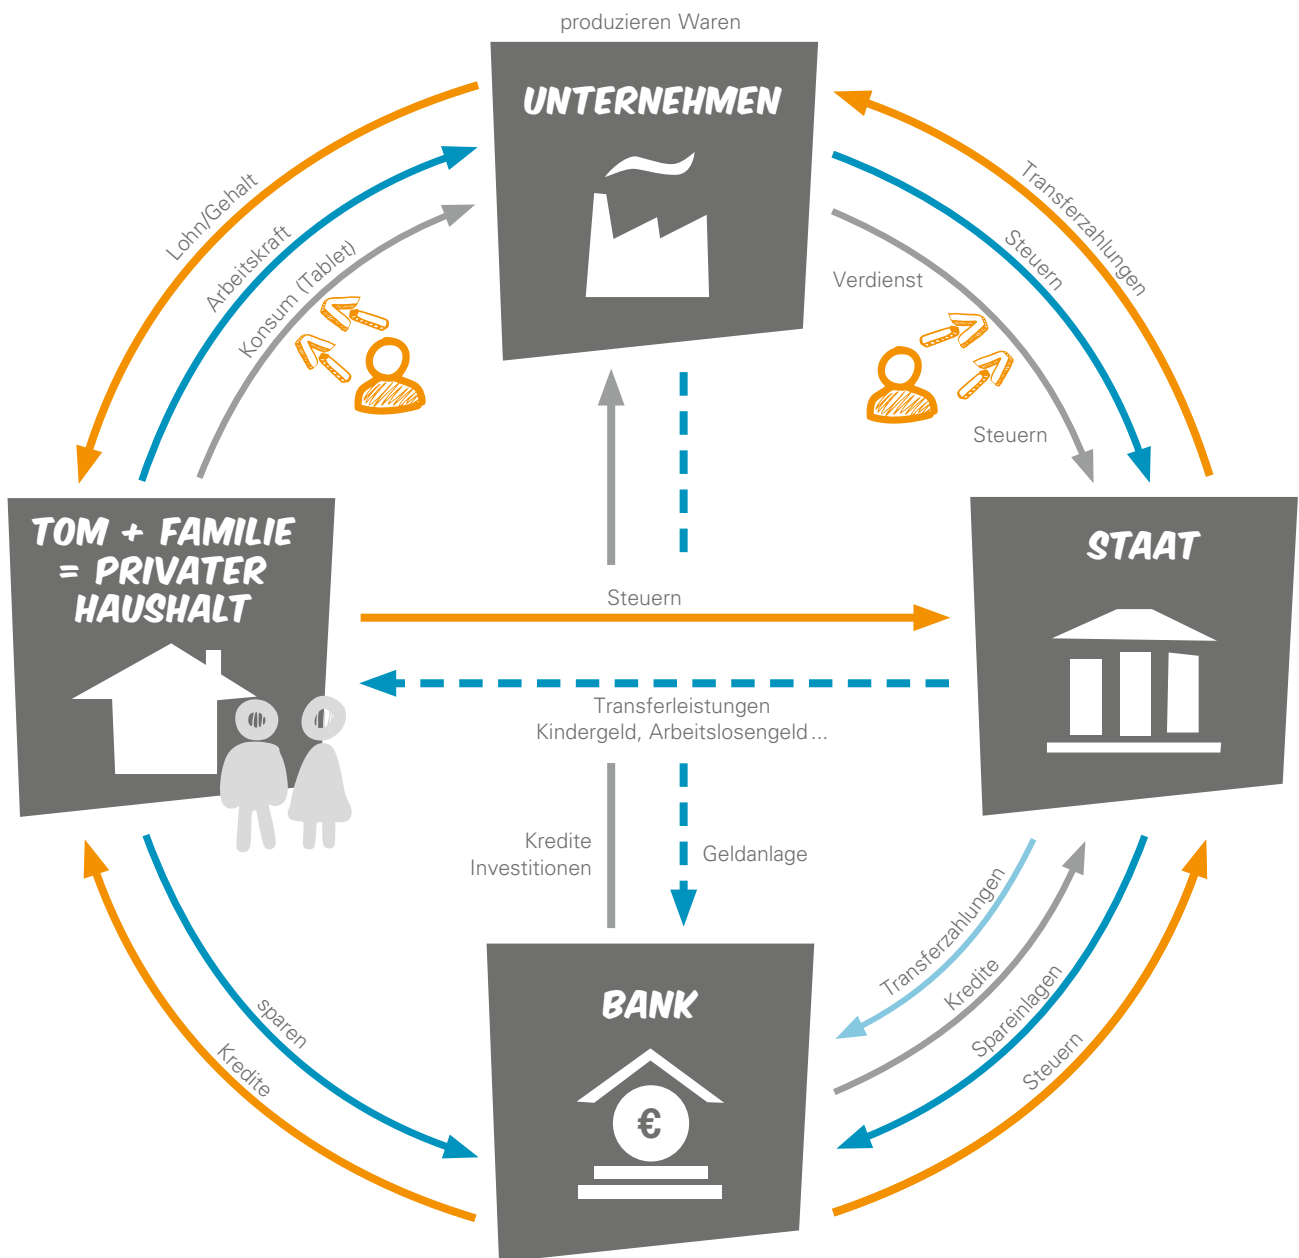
produzieren Waren

UNTERNEHMEN

Lohn/Gehalt

Arbeitskraft

Konsum (Tablet)

Verdienst

Transferzahlungen

Steuern

Steuern

TOM + FAMILIE = PRIVATER HAUSHALT

STAAT

Steuern

Transferleistungen
Kindergeld, Arbeitslosengeld ...

Kredite
Investitionen

Geldanlage

sparen

Kredite

Transferzahlungen

Kredite

Spareinlagen

Steuern

BANK

€